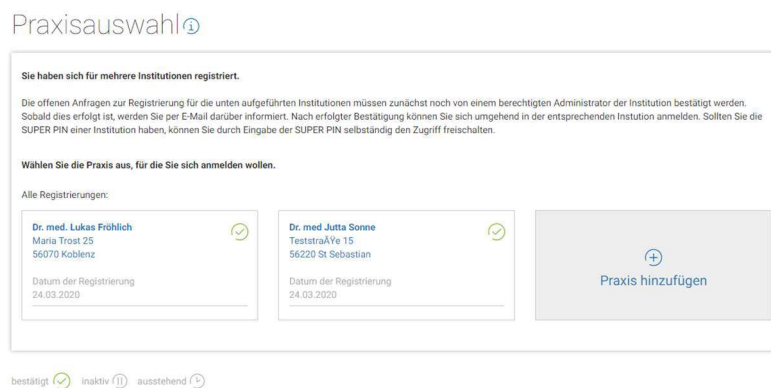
Praxisauswahl

Sie haben sich für mehrere Institutionen registriert.

Die offenen Anfragen zur Registrierung für die unten aufgeführten Institutionen müssen zunächst noch von einem berechtigten Administrator der Institution bestätigt werden. Sobald dies erfolgt ist, werden Sie per E-Mail darüber informiert. Nach erfolgter Bestätigung können Sie sich umgehend in der entsprechenden Instution anmelden. Sollten Sie die SUPER PIN einer Institution haben, können Sie durch Eingabe der SUPER PIN selbständig den Zugriff freischalten.

Wählen Sie die Praxis aus, für die Sie sich anmelden wollen.

Alle Registrierungen:

Dr. med. Lukas Fröhlich
Maria Trost 25
56070 Koblenz
Datum der Registrierung
24.03.2020

Dr. med Jutta Sonne
TeststraÃŸe 15
56220 St Sebastian
Datum der Registrierung
24.03.2020

Praxis hinzufügen

bestätigt inaktiv ausstehend